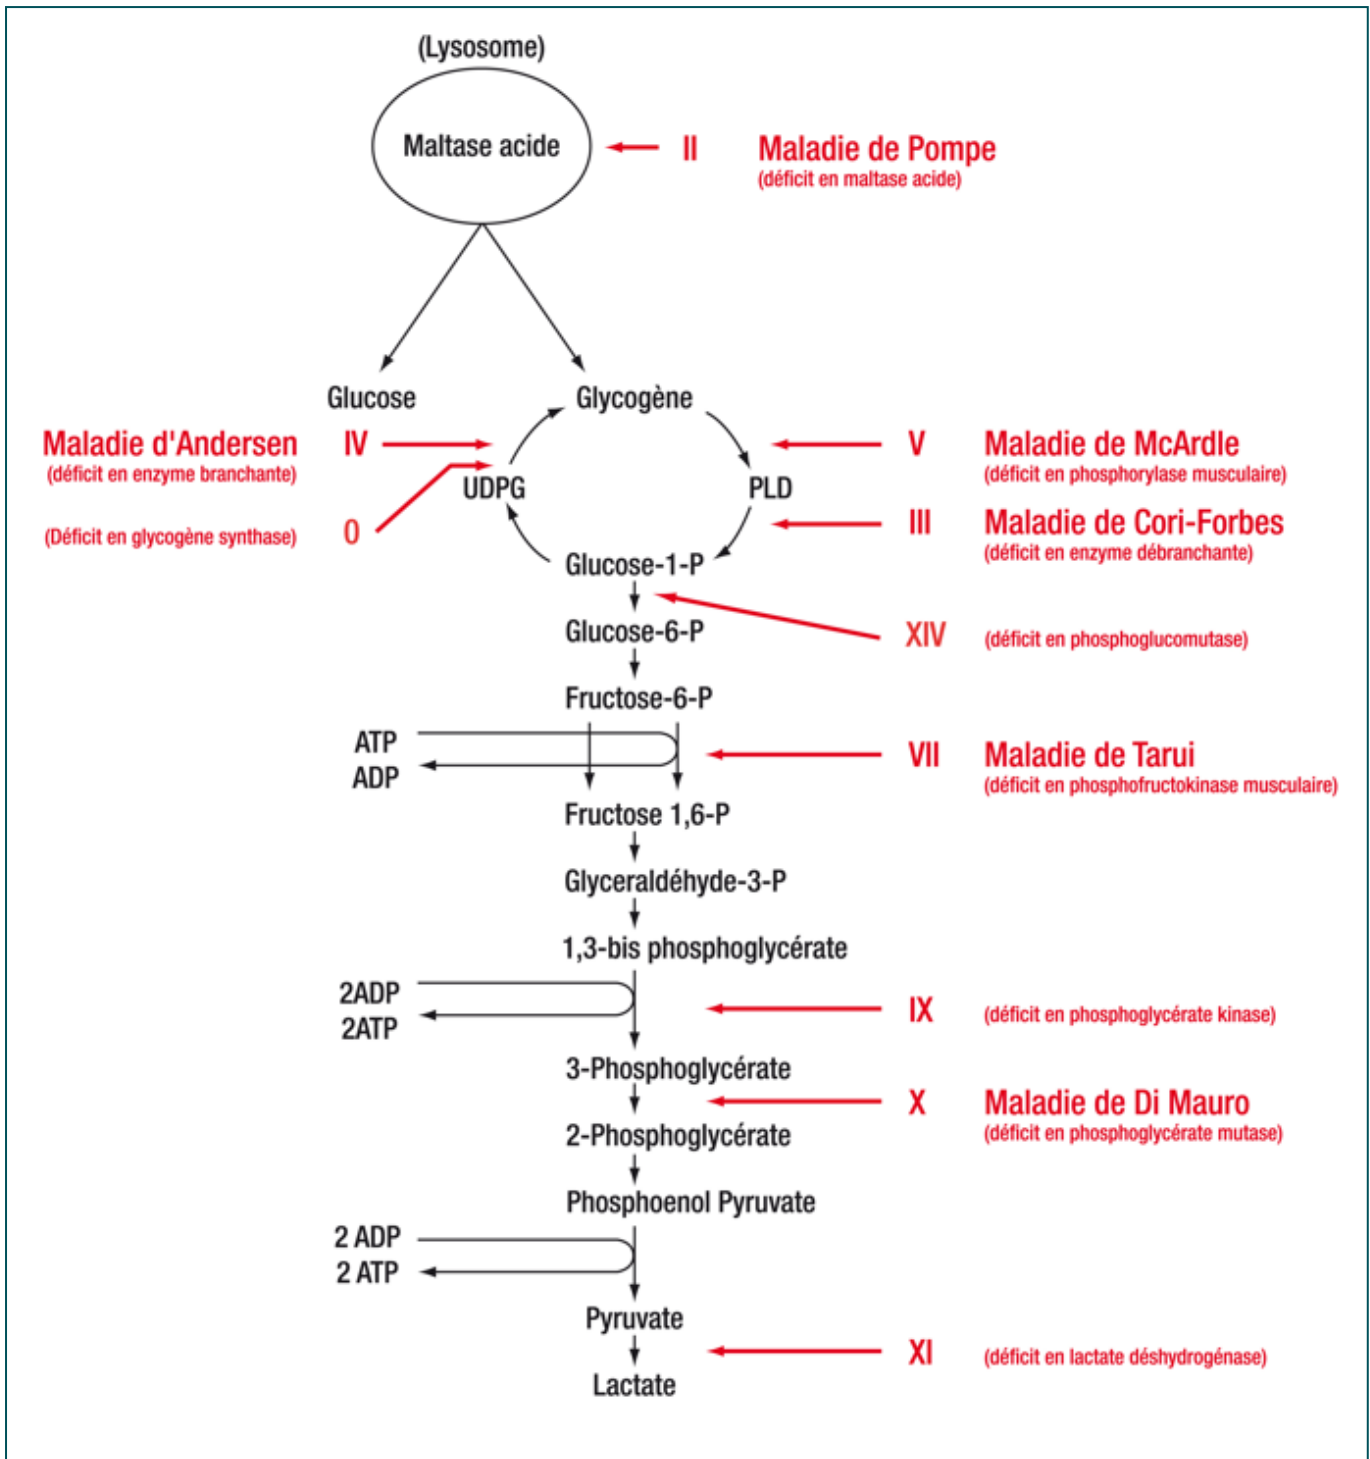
(Lysosome)

Maltase acide

II

Maladie de Pompe
(déficit en maltase acide)

Glucose

Glycogène

Maladie d'Andersen
(déficit en enzyme branchante)

IV

UDPG

PLD

V

Maladie de McArdle
(déficit en phosphorylase musculaire)

(Déficit en glycogène synthase)

0

III

Maladie de Cori-Forbes
(déficit en enzyme débranchante)

Glucose-1-P

Glucose-6-P

XIV

(déficit en phosphoglucomutase)

Fructose-6-P

ATP
ADP

VII

Maladie de Tarui
(déficit en phosphofructokinase musculaire)

Fructose 1,6-P

Glyceraldéhyde-3-P

1,3-bis phosphoglycérate

2ADP
2ATP

IX

(déficit en phosphoglycérate kinase)

3-Phosphoglycérate

X

Maladie de Di Mauro
(déficit en phosphoglycérate mutase)

2-Phosphoglycérate

Phosphoenol Pyruvate

2 ADP
2 ATP

Pyruvate

XI

(déficit en lactate déshydrogénase)

Lactate